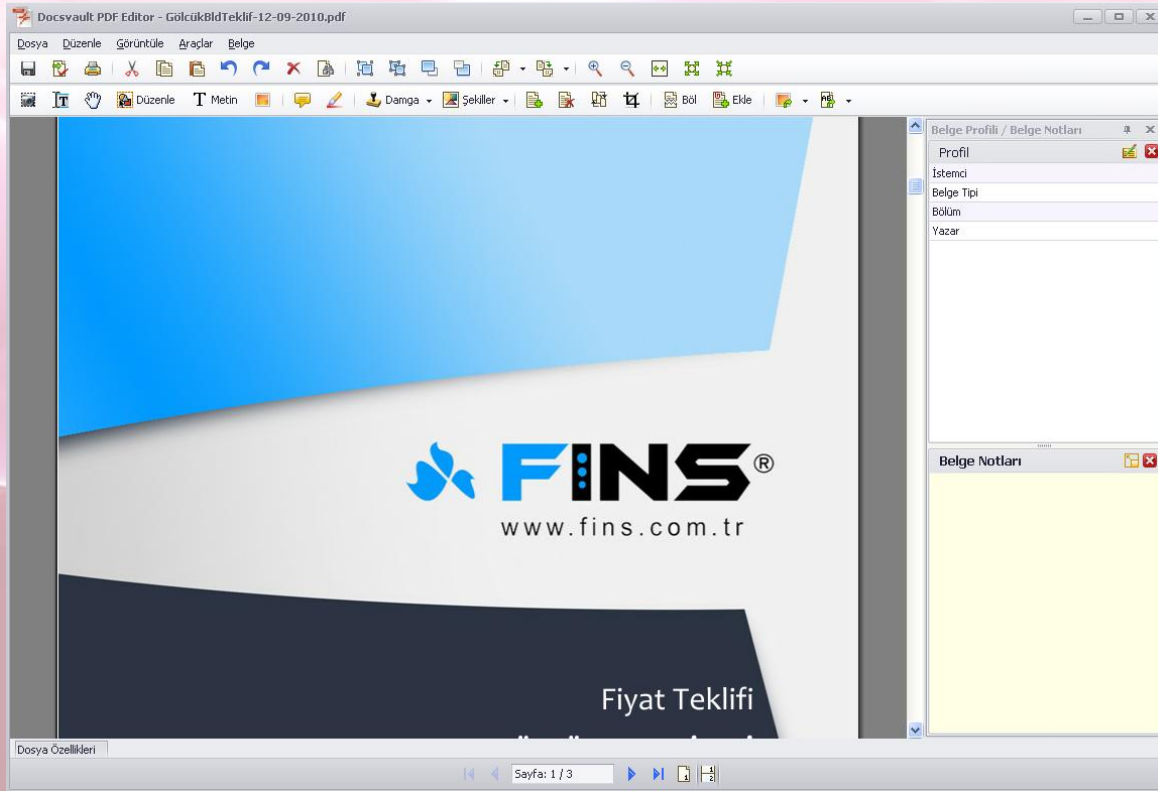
Docsvault PDF Editor - GölcükBldTeklif-12-09-2010.pdf

Dosya Düzenle Görüntüle Araçlar Belge

Düzenle Metin Damga Şekiller Böl Ekle

Belge Profili / Belge Notları

Profil

İstemci
Belge Tipi
Bölüm
Yazar

Belge Notları

FINS®
www.fins.com.tr

Fiyat Teklifi

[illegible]

Dosya Özellikleri

Sayfa: 1 / 3